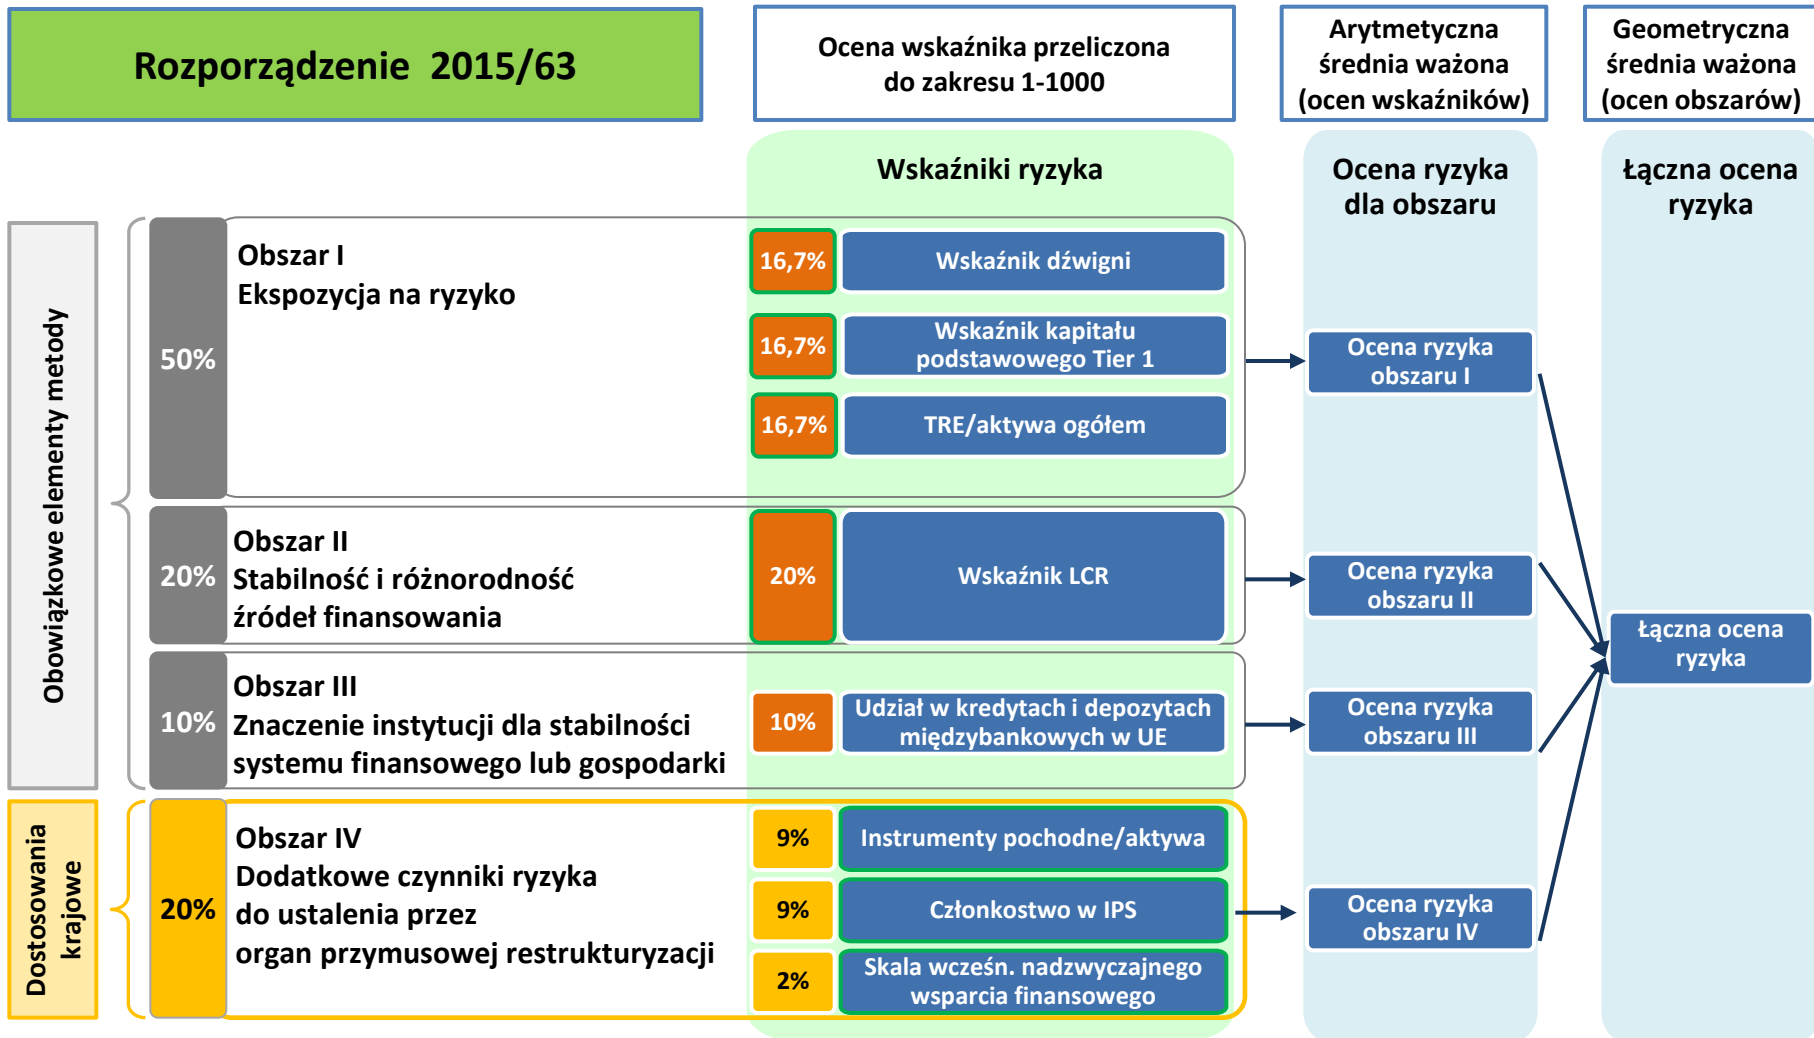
Rozporządzenie 2015/63

Ocena wskaźnika przeliczona do zakresu 1-1000

Arytmetyczna średnia ważona (ocen wskaźników)

Geometryczna średnia ważona (ocen obszarów)

Wskaźniki ryzyka

Ocena ryzyka dla obszaru

Łączna ocena ryzyka

Obowiązkowe elementy metody

50%

Obszar I
Ekspozycja na ryzyko

16,7% Wskaźnik dźwigni

16,7% Wskaźnik kapitału podstawowego Tier 1

16,7% TRE/aktywa ogółem

Ocena ryzyka obszaru I

20%

Obszar II
Stabilność i różnorodność źródeł finansowania

20% Wskaźnik LCR

Ocena ryzyka obszaru II

10%

Obszar III
Znaczenie instytucji dla stabilności systemu finansowego lub gospodarki

10% Udział w kredytach i depozytach międzybankowych w UE

Ocena ryzyka obszaru III

Łączna ocena ryzyka

Dostosowania krajowe

20%

Obszar IV
Dodatkowe czynniki ryzyka do ustalenia przez organ przymusowej restrukturyzacji

9% Instrumenty pochodne/aktywa

9% Członkostwo w IPS

2% Skala wcześn. nadzwyczajnego wsparcia finansowego

Ocena ryzyka obszaru IV